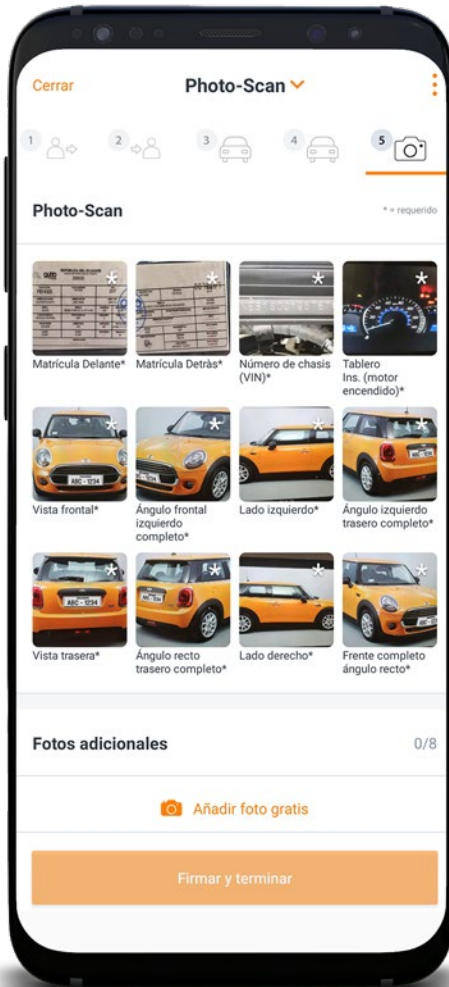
Cerrar

Photo-Scan

1 2 3 4 5

Photo-Scan

* = requerido

Matrícula Delante*

Matrícula Detràs*

Número de chasis (VIN)*

Tablero Ins. (motor encendido)*

ABC - 1234

Vista frontal*

Ángulo frontal izquierdo completo*

Lado izquierdo*

Ángulo izquierdo trasero completo*

ABC - 1234

Vista trasera*

Ángulo recto trasero completo*

Lado derecho*

Frente completo ángulo recto*

Fotos adicionales

0/8

Añadir foto gratis

Firmar y terminar